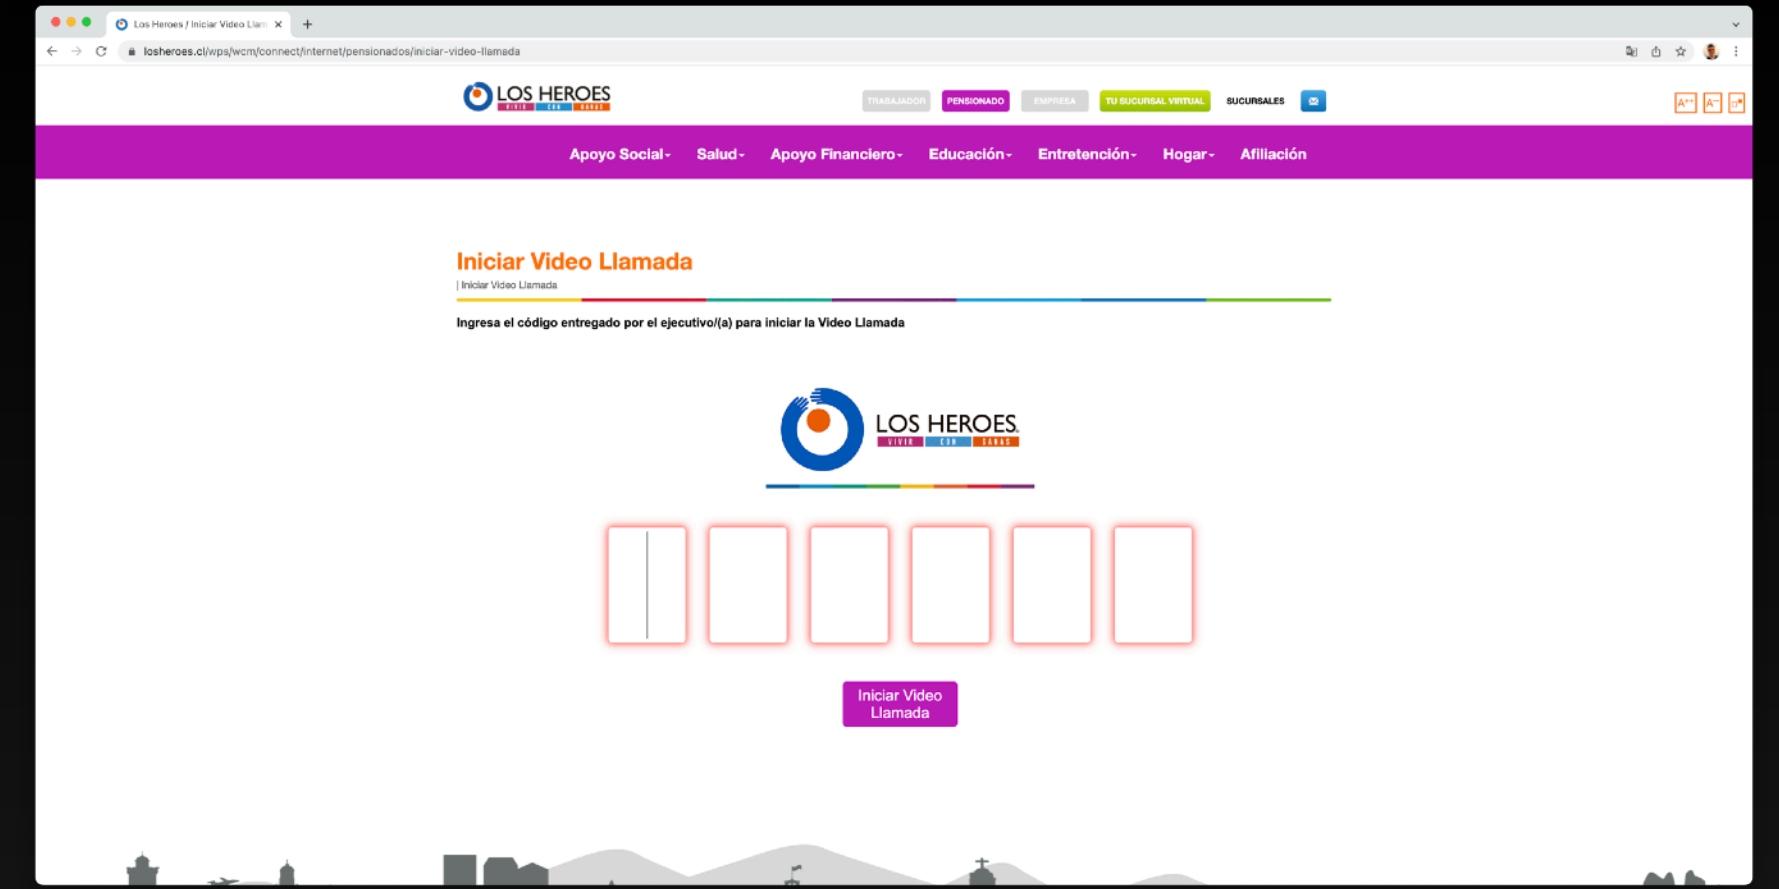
Los Heroes / Iniciar Video Llam

losheroes.cl/wps/wcm/connect/internet/pensionados/iniciar-video-llamada

LOS HEROES
VIVIR CON GANAS

TRABAJADOR PENSIONADO EMPRESA TU SUCURSAL VIRTUAL SUCURSALES

A++ A- A

Apoyo Social Salud Apoyo Financiero Educación Entretención Hogar Afiliación

Iniciar Video Llamada

| Iniciar Video Llamada

Ingresa el código entregado por el ejecutivo/(a) para iniciar la Video Llamada

LOS HEROES
VIVIR CON GANAS

Iniciar Video Llamada